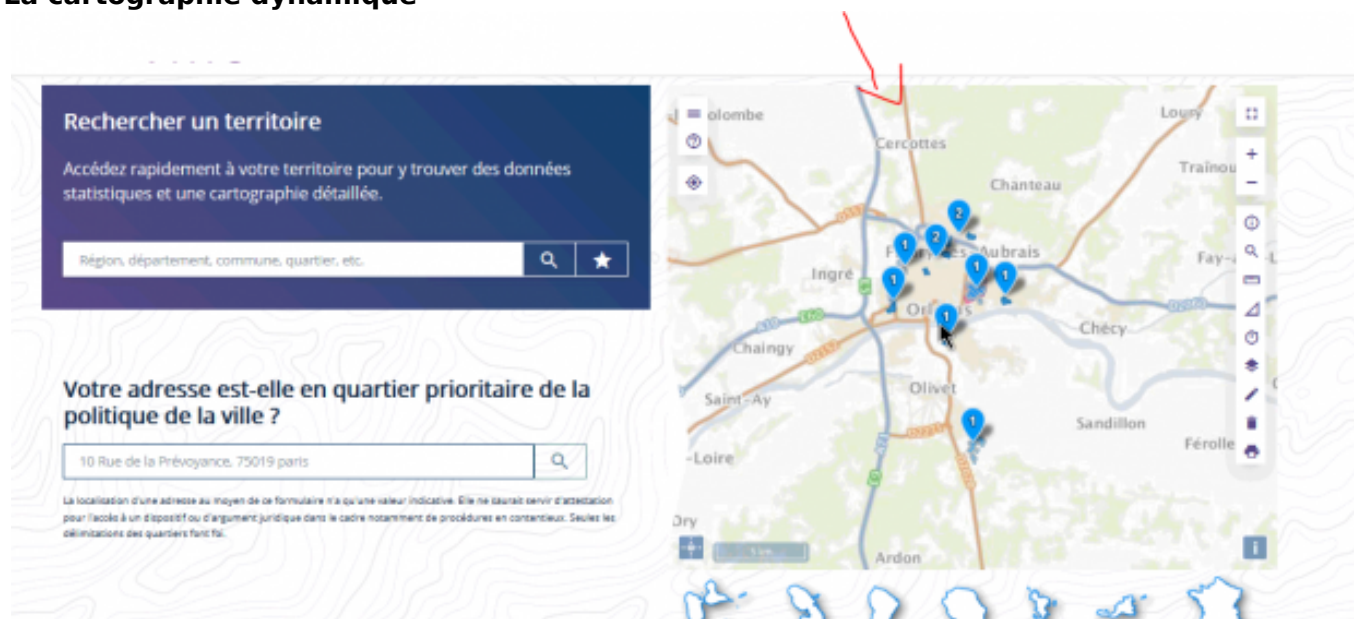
La cartographie dynamique

Rechercher un territoire

Accédez rapidement à votre territoire pour y trouver des données statistiques et une cartographie détaillée.

Région, département, commune, quartier, etc.

Votre adresse est-elle en quartier prioritaire de la politique de la ville ?

10 Rue de la Prévoyance, 75019 paris

La localisation d'une adresse au moyen de ce formulaire n'a qu'une valeur indicative. Elle ne saurait servir d'attestation pour l'accès à un dispositif ou d'argument juridique dans le cadre notamment de procédures en contentieux. Seules les délimitations des quartiers font foi.

olombe
Cercottes
Loury
Traînou
Chanteau
Fleury-les-Aubrais
Ingré
Fay-a
Orléans
Chécy
Chaingy
Olivet
Saint-Ay
Sandillon
Férolle
-Loire
Dry
Ardon
1
2
2
1
1
1
1
1
1
1 km